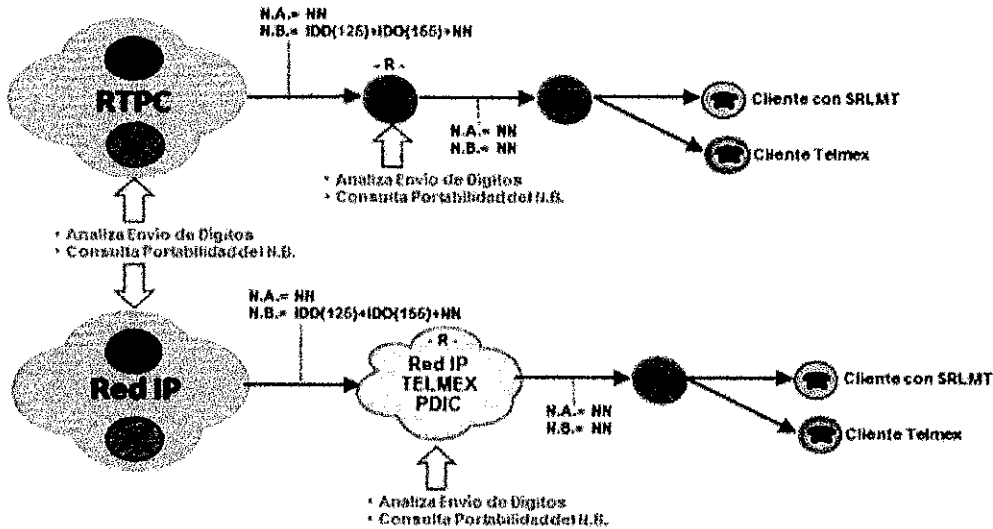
N.A.= NN
N.B.= IDO(125)+IDO(155)+NN

RTPC

- R -

N.A.= NN
N.B.= NN

Cliente con SRLMT

Cliente Telmex

• Analiza Envio de Digitos
• Consulta Portabilidad del N.B.

• Analiza Envio de Digitos
• Consulta Portabilidad del N.B.

N.A.= NN
N.B.= IDO(125)+IDO(155)+NN

Red IP

- R -
Red IP
TELMEX
PDIC

N.A.= NN
N.B.= NN

Cliente con SRLMT

Cliente Telmex

• Analiza Envio de Digitos
• Consulta Portabilidad del N.B.